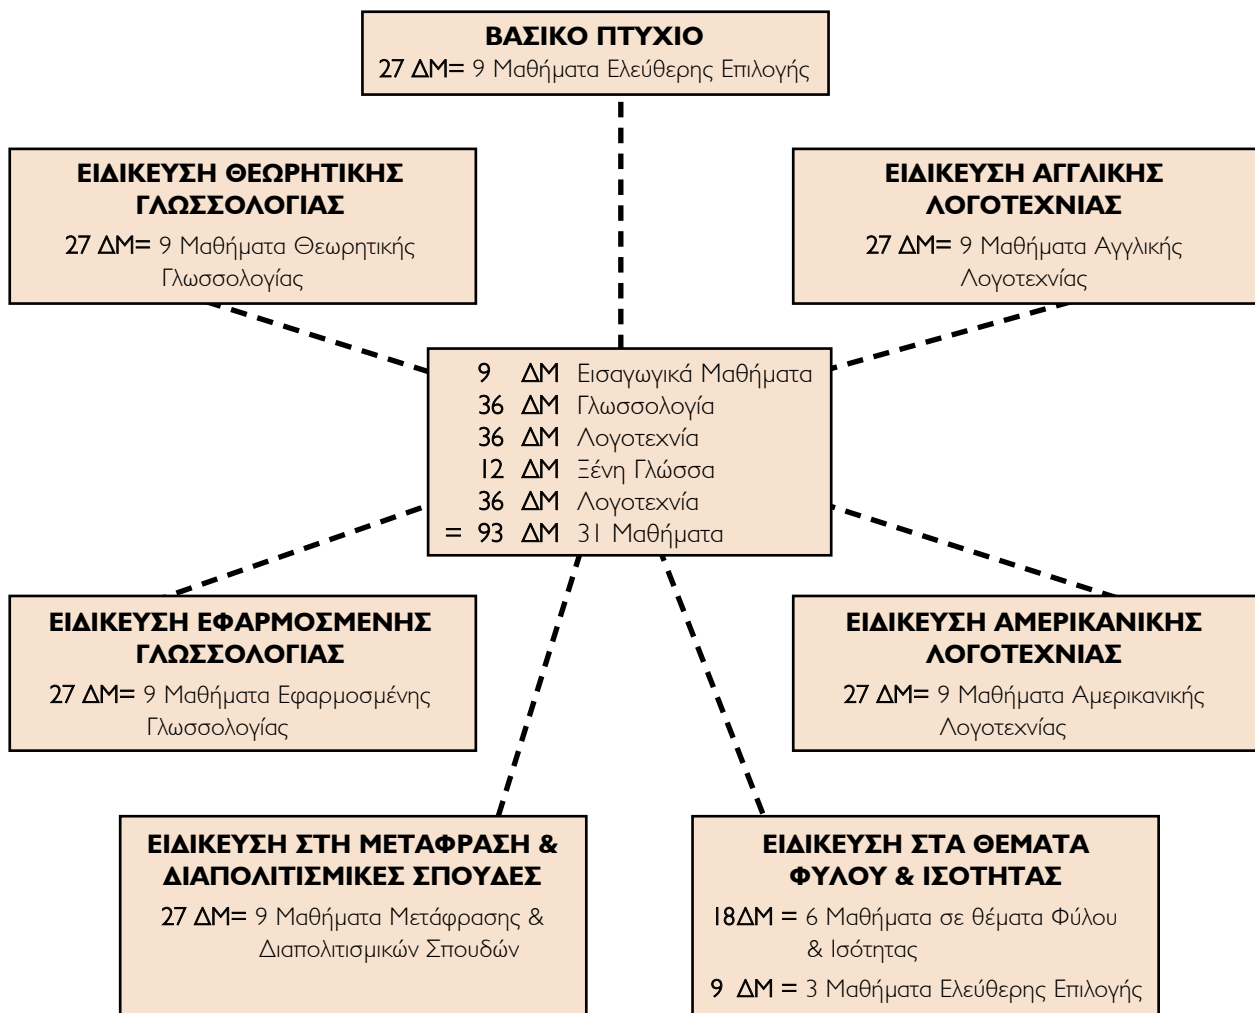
ΒΑΣΙΚΟ ΠΤΥΧΙΟ
27 ΔΜ= 9 Μαθήματα Ελεύθερης Επιλογής

ΕΙΔΙΚΕΥΣΗ ΘΕΩΡΗΤΙΚΗΣ ΓΛΩΣΣΟΛΟΓΙΑΣ
27 ΔΜ= 9 Μαθήματα Θεωρητικής Γλωσσολογίας

ΕΙΔΙΚΕΥΣΗ ΑΓΓΛΙΚΗΣ ΛΟΓΟΤΕΧΝΙΑΣ
27 ΔΜ= 9 Μαθήματα Αγγλικής Λογοτεχνίας

| | | |
|---|---|---|
| 9 | ΔΜ | Εισαγωγικά Μαθήματα |
| 36 | ΔΜ | Γλωσσολογία |
| 36 | ΔΜ | Λογοτεχνία |
| 12 | ΔΜ | Ξένη Γλώσσα |
| 36 | ΔΜ | Λογοτεχνία |
| = 93 | ΔΜ | 31 Μαθήματα |

ΕΙΔΙΚΕΥΣΗ ΕΦΑΡΜΟΣΜΕΝΗΣ ΓΛΩΣΣΟΛΟΓΙΑΣ
27 ΔΜ= 9 Μαθήματα Εφαρμοσμένης Γλωσσολογίας

ΕΙΔΙΚΕΥΣΗ ΑΜΕΡΙΚΑΝΙΚΗΣ ΛΟΓΟΤΕΧΝΙΑΣ
27 ΔΜ= 9 Μαθήματα Αμερικανικής Λογοτεχνίας

ΕΙΔΙΚΕΥΣΗ ΣΤΗ ΜΕΤΑΦΡΑΣΗ & ΔΙΑΠΟΛΙΤΙΣΜΙΚΕΣ ΣΠΟΥΔΕΣ
27 ΔΜ= 9 Μαθήματα Μετάφρασης & Διαπολιτισμικών Σπουδών

ΕΙΔΙΚΕΥΣΗ ΣΤΑ ΘΕΜΑΤΑ ΦΥΛΟΥ & ΙΣΟΤΗΤΑΣ
18ΔΜ = 6 Μαθήματα σε θέματα Φύλου & Ισότητας
9 ΔΜ = 3 Μαθήματα Ελεύθερης Επιλογής